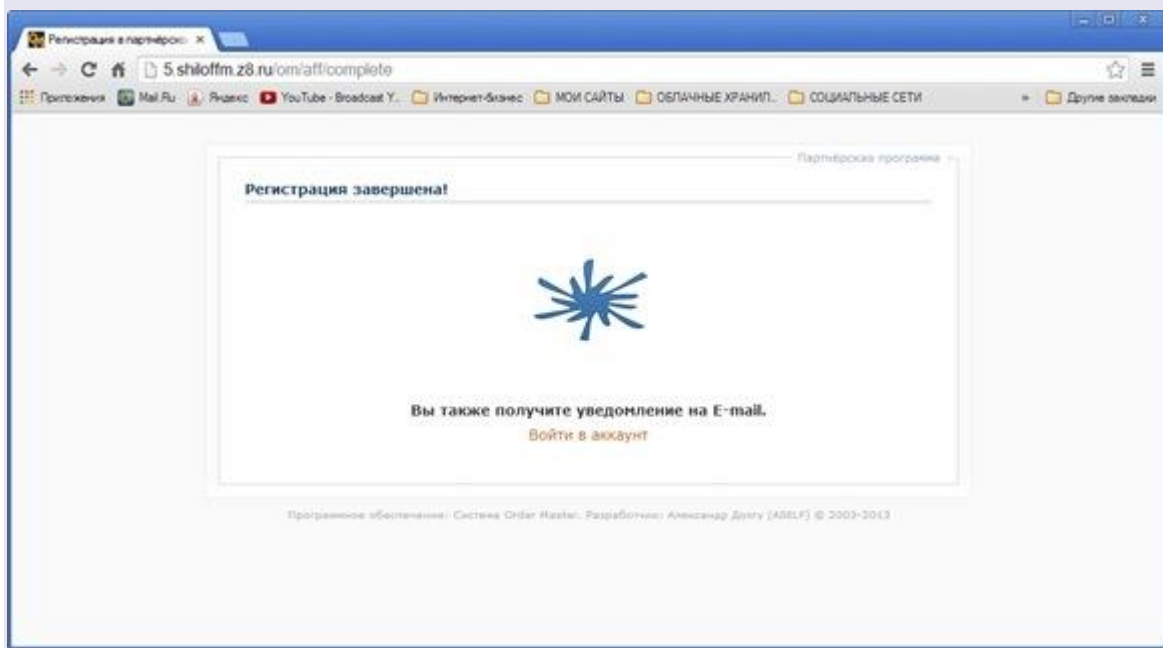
Регистрация в партнёрско ×

5.shiloffm.z8.ru/om/aff/complete

Приложения Mail.Ru Яндекс YouTube - Broadcast Y... Интернет-бизнес МОИ САЙТЫ ОБЛАЧНЫЕ ХРАНИЛ... СОЦИАЛЬНЫЕ СЕТИ » Другие закладки

Партнёрская программа

Регистрация завершена!

Вы также получите уведомление на E-mail.
Войти в аккаунт

Программное обеспечение: Система Order Master. Разработчик: Александр Долгу [AMLF] © 2003-2013